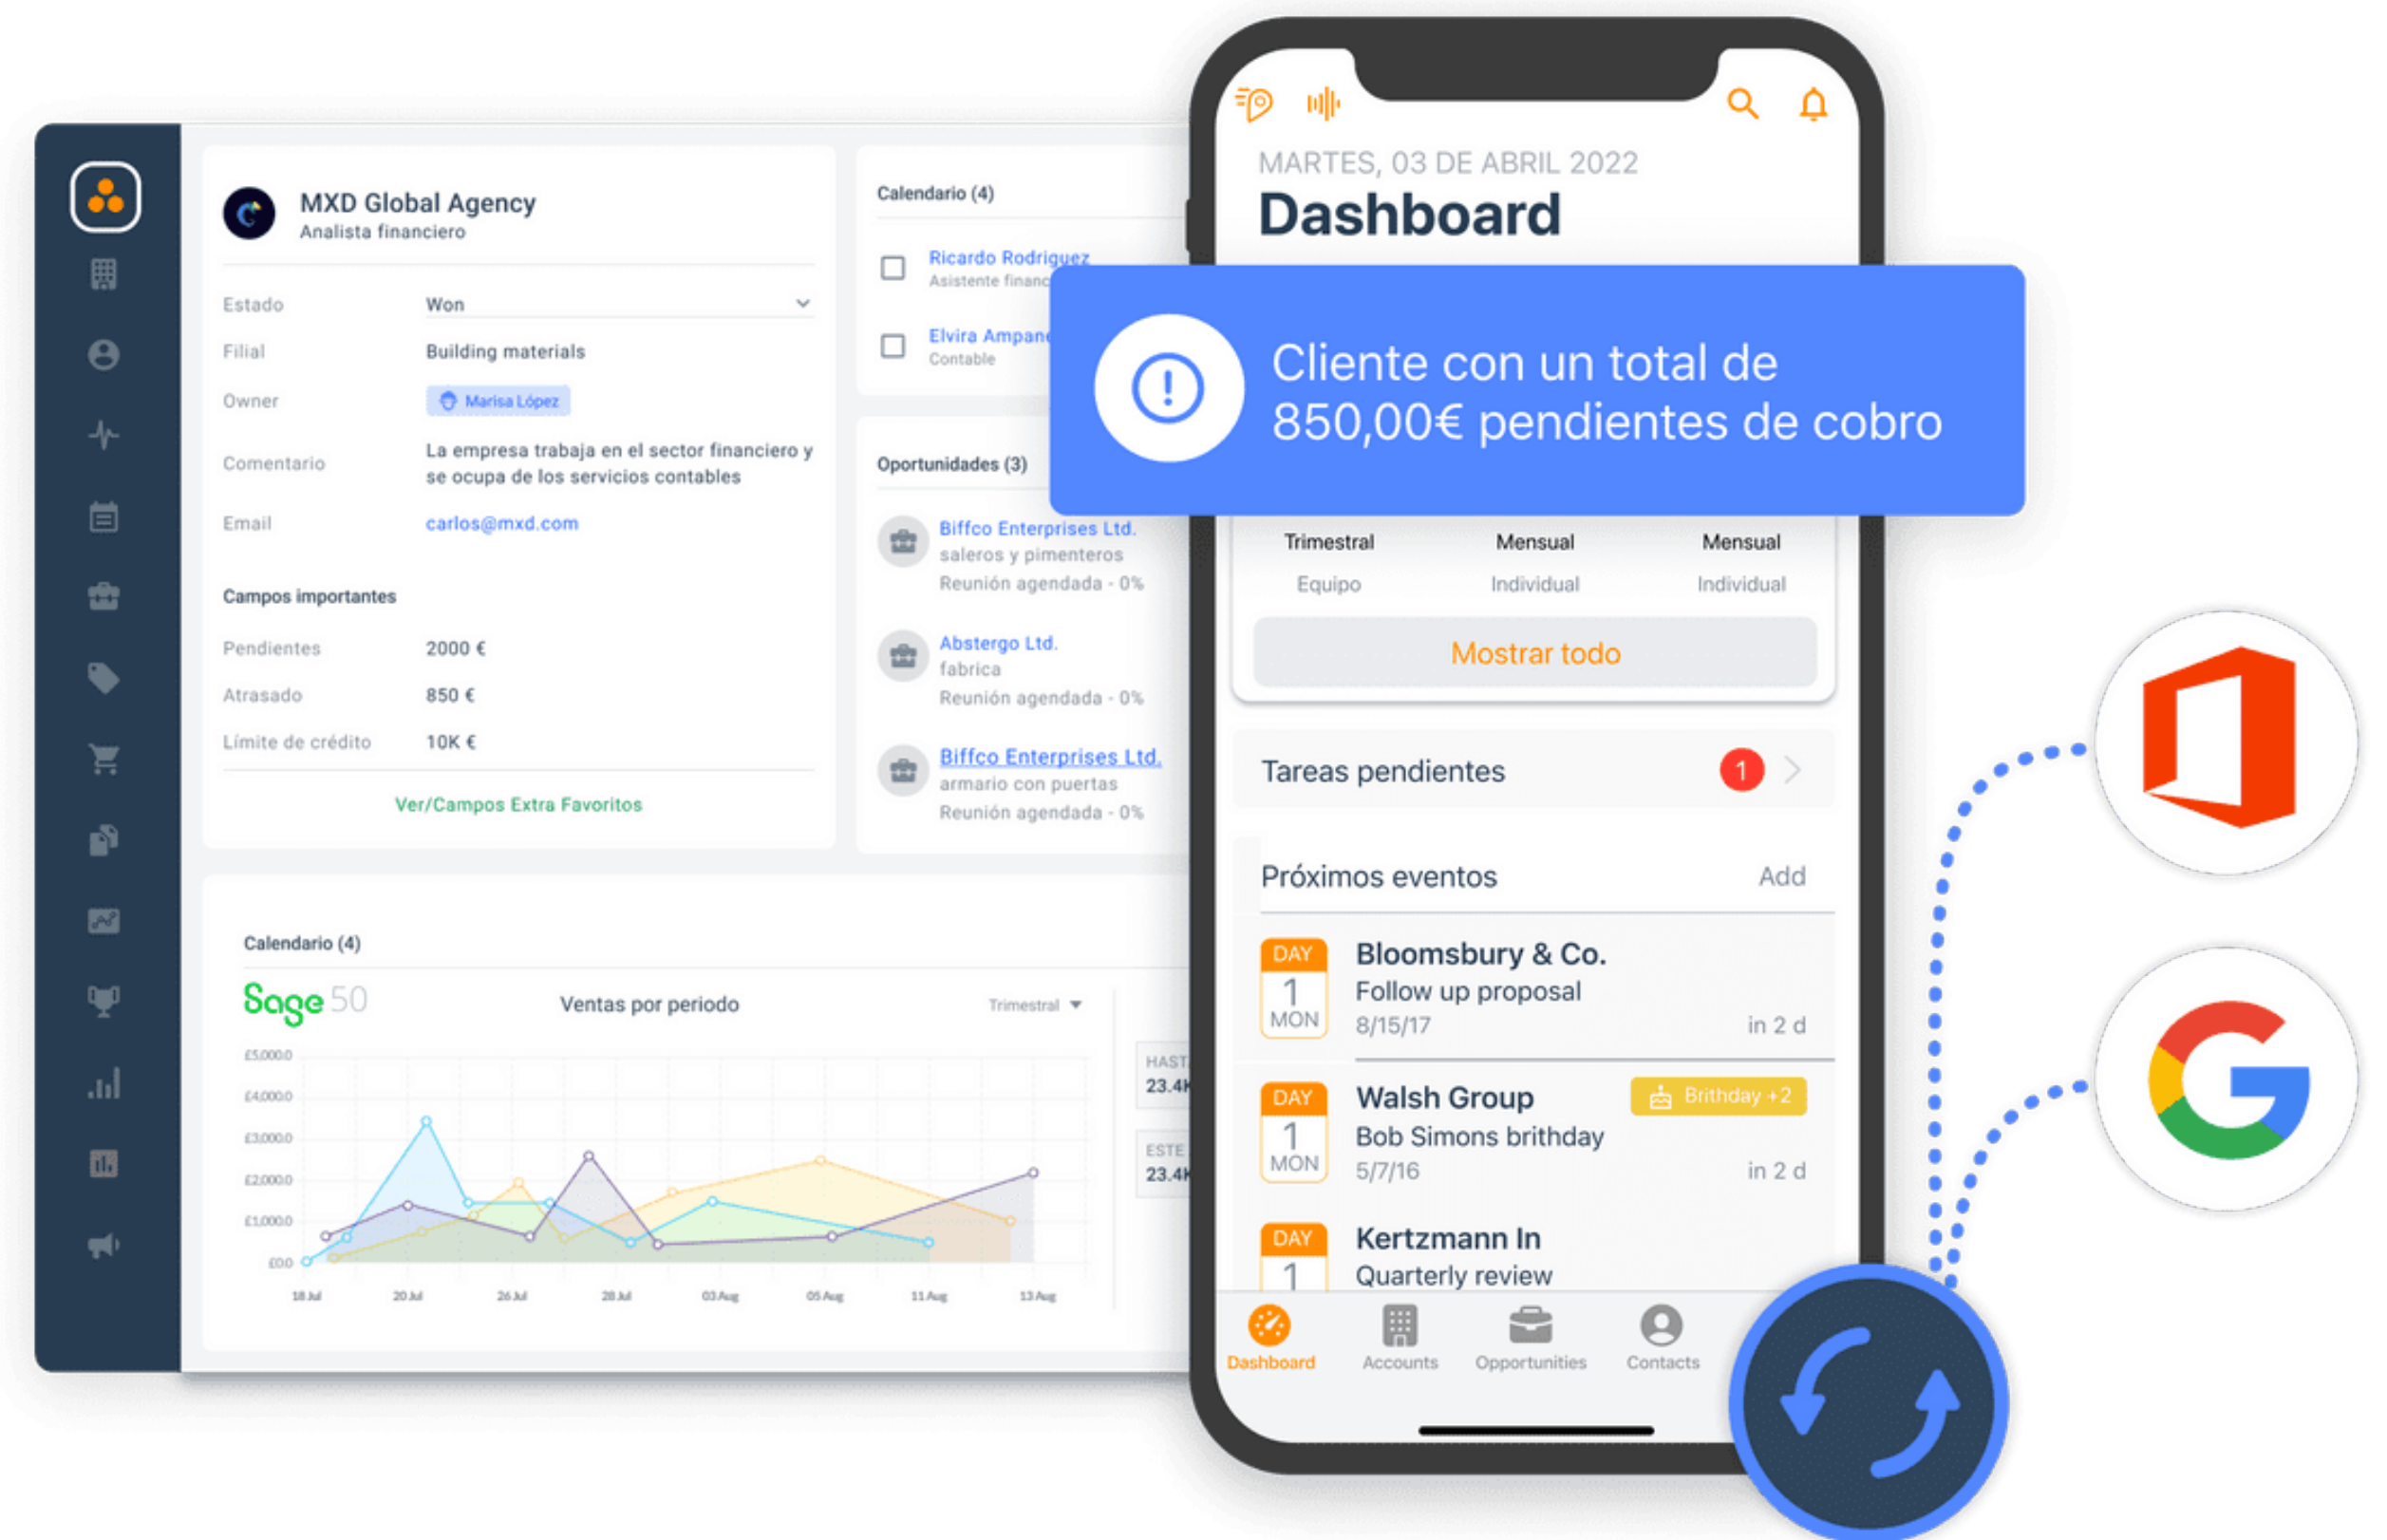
MXD Global Agency
Analista financiero

Estado Won
Filial Building materials
Owner Marisa López
Comentario La empresa trabaja en el sector financiero y se ocupa de los servicios contables
Email carlos@mxd.com

Campos importantes
Pendientes 2000 €
Atrasado 850 €
Límite de crédito 10K €

Ver/Campos Extra Favoritos

Calendario (4)
Ricardo Rodriguez
Asistente financ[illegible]
Elvira Ampan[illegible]
Contable

Oportunidades (3)
Biffco Enterprises Ltd.
saleros y pimenteros
Reunión agendada - 0%
Abstergo Ltd.
fabrica
Reunión agendada - 0%
Biffco Enterprises Ltd.
armario con puertas
Reunión agendada - 0%

Calendario (4)
Sage 50
Ventas por periodo
Trimestral
£5,0000
£4,0000
£3,0000
£2,0000
£1,0000
£00
18 Jul 20 Jul 26 Jul 28 Jul 03 Aug 05 Aug 11 Aug 13 Aug
HAST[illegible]
23.4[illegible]
ESTE
23.4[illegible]

MARTES, 03 DE ABRIL 2022
Dashboard

Cliente con un total de 850,00€ pendientes de cobro

Trimestral Mensual Mensual
Equipo Individual Individual
Mostrar todo

Tareas pendientes 1

Próximos eventos Add
DAY 1 MON
Bloomsbury & Co.
Follow up proposal
8/15/17 in 2 d
DAY 1 MON
Walsh Group
Birthday +2
Bob Simons brithday
5/7/16 in 2 d
DAY 1
Kertzmann In
Quarterly review

Dashboard Accounts Opportunities Contacts